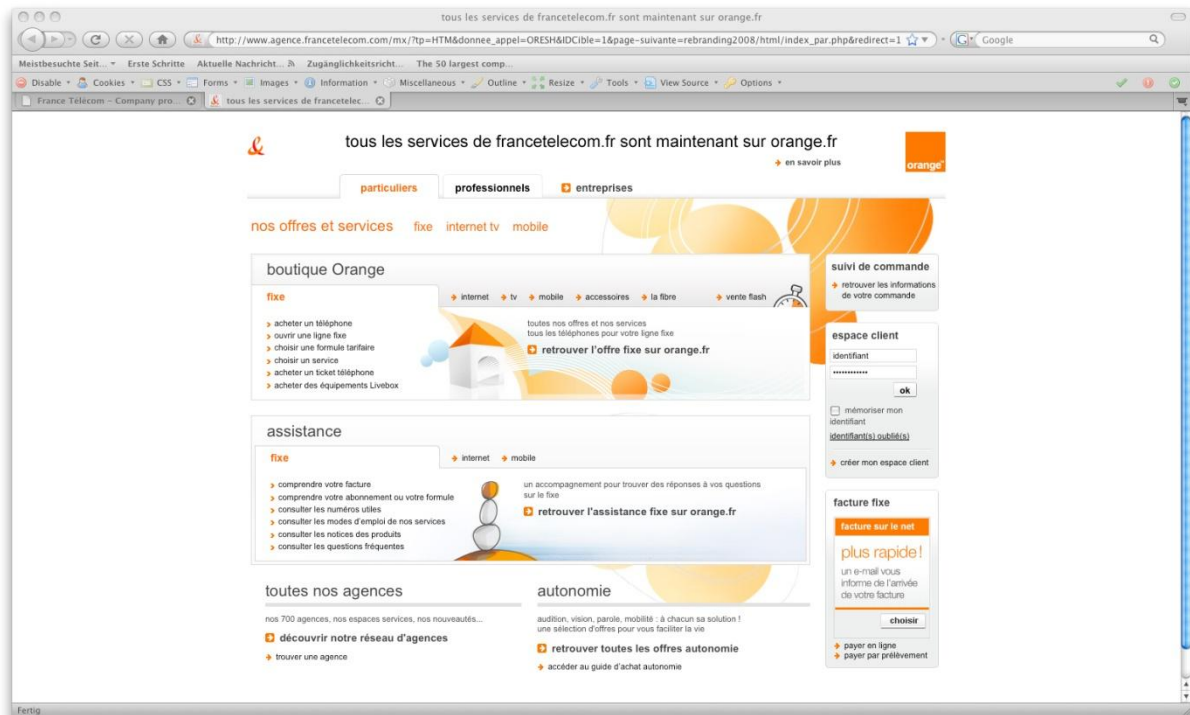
tous les services de francetelecom.fr sont maintenant sur orange.fr

http://www.agence.francetelecom.com/mx/?tp=HTM&donnee_appel=ORESH&IDCible=1&page-suivante=rebranding2008/html/index_par.php&redirect=1

Google

Meistbesuchte Seit... Erste Schritte Aktuelle Nachricht... Zugänglichkeitsricht... The 50 largest comp...

Disable Cookies CSS Forms Images Information Miscellaneous Outline Resize Tools View Source Options

France Télécom – Company pro... tous les services de francetelec...

tous les services de francetelecom.fr sont maintenant sur orange.fr

en savoir plus

orange

particuliers professionnels entreprises

nos offres et services fixe internet tv mobile

boutique Orange

fixe internet tv mobile accessoires la fibre vente flash

acheter un téléphone
ouvrir une ligne fixe
choisir une formule tarifaire
choisir un service
acheter un ticket téléphone
acheter des équipements Livebox

toutes nos offres et nos services tous les téléphones pour votre ligne fixe

retrouver l'offre fixe sur orange.fr

suivi de commande

retrouver les informations de votre commande

espace client

identifiant

ok

mémoriser mon identifiant

identifiant(s) oublié(s)

créer mon espace client

assistance

fixe internet mobile

comprendre votre facture
comprendre votre abonnement ou votre formule
consulter les numéros utiles
consulter les modes d'emploi de nos services
consulter les notices des produits
consulter les questions fréquentes

un accompagnement pour trouver des réponses à vos questions sur le fixe

retrouver l'assistance fixe sur orange.fr

facture fixe

facture sur le net

plus rapide !

un e-mail vous informe de l'arrivée de votre facture

choisir

payer en ligne
payer par prélèvement

toutes nos agences

nos 700 agences, nos espaces services, nos nouveautés...

découvrir notre réseau d'agences

trouver une agence

autonomie

audition, vision, parole, mobilité : à chacun sa solution ! une sélection d'offres pour vous faciliter la vie

retrouver toutes les offres autonomie

accéder au guide d'achat autonomie

Fertig